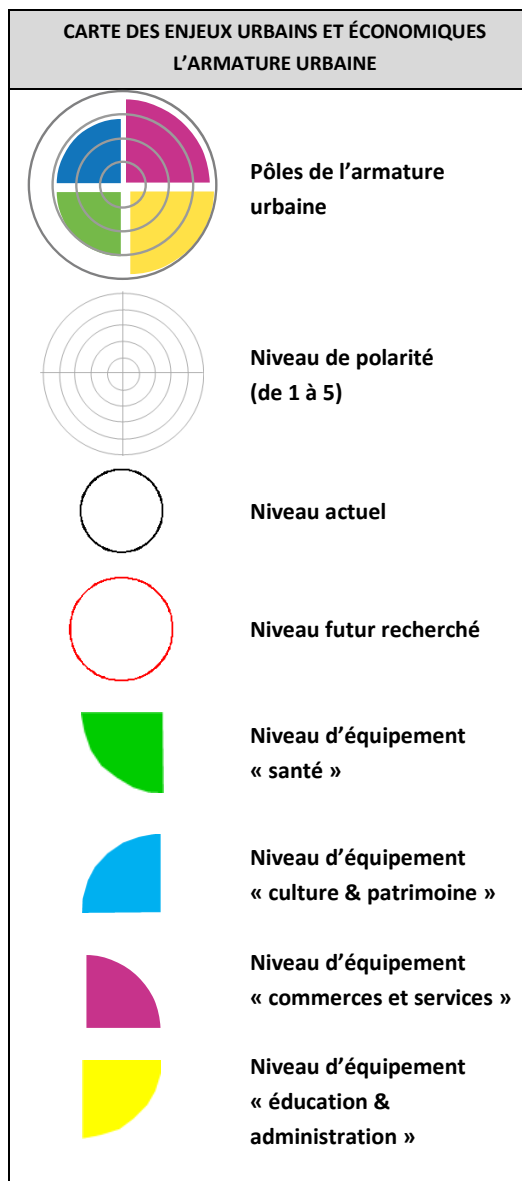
CARTE DES ENJEUX URBAINS ET ÉCONOMIQUES L'ARMATURE URBAINE

| | |
|---|---|
| | Pôles de l'armature urbaine |
| | Niveau de polarité (de 1 à 5) |
| | Niveau actuel |
| | Niveau futur recherché |
| | Niveau d'équipement « santé » |
| | Niveau d'équipement « culture & patrimoine » |
| | Niveau d'équipement « commerces et services » |
| | Niveau d'équipement « éducation & administration » |